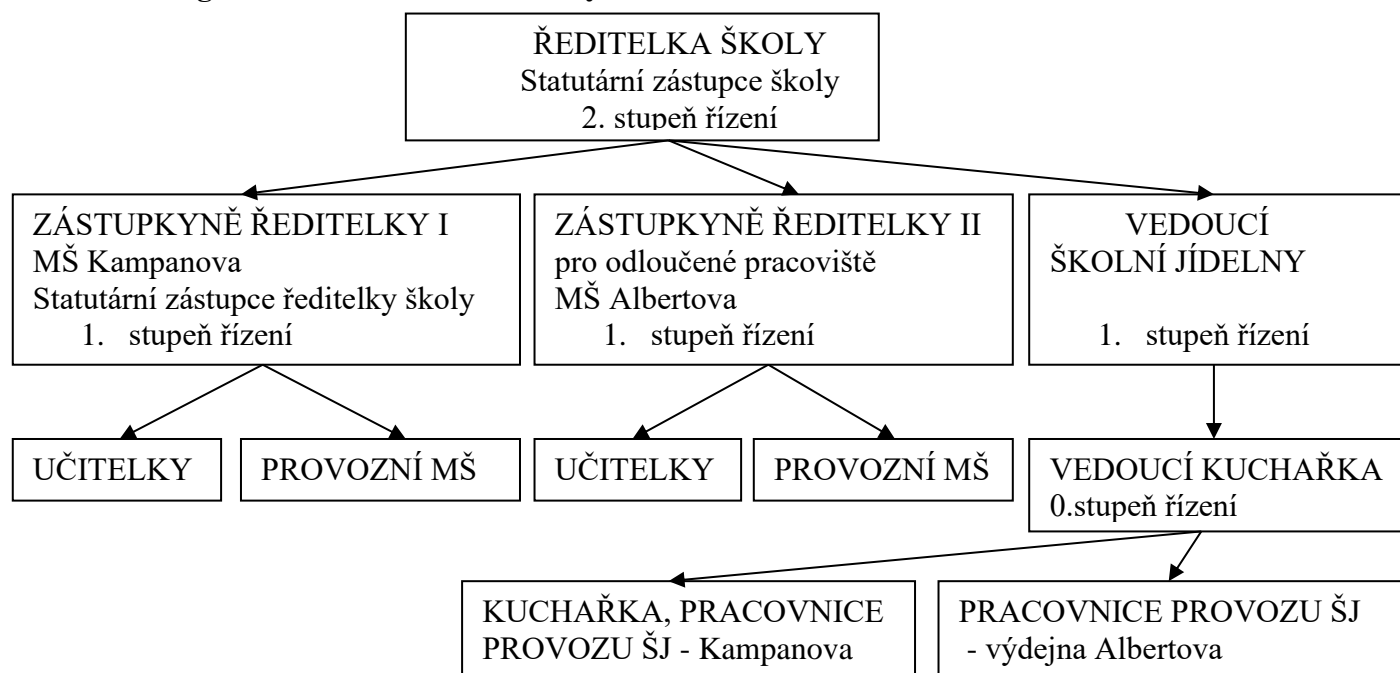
ŘEDITELKA ŠKOLY
Statutární zástupce školy
2. stupeň řízení

ZÁSTUPKYNĚ ŘEDITELKY I
MŠ Kampanova
Statutární zástupce ředitelky školy
1. stupeň řízení

ZÁSTUPKYNĚ ŘEDITELKY II
pro odloučené pracoviště
MŠ Albertova
1. stupeň řízení

VEDOUCÍ
ŠKOLNÍ JÍDELNY
1. stupeň řízení

UČITELKY

PROVOZNÍ MŠ

UČITELKY

PROVOZNÍ MŠ

VEDOUCÍ KUCHAŘKA
0.stupeň řízení

KUCHAŘKA, PRACOVNICE PROVOZU ŠJ - Kampanova

PRACOVNICE PROVOZU ŠJ - výdejna Albertova